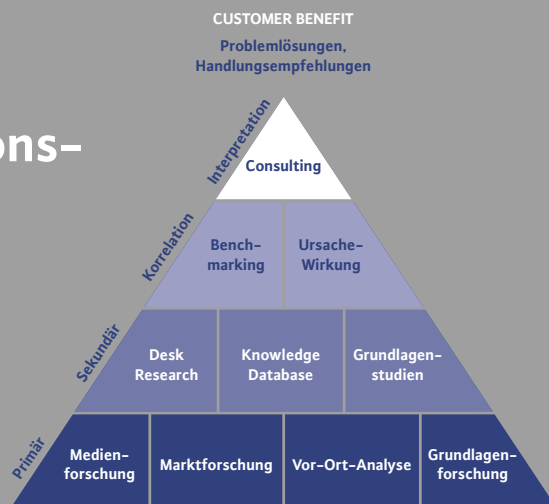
CUSTOMER BENEFIT

Problemlösungen, Handlungsempfehlungen

ons-

Interpretation

Consulting

Korrelation

Benchmarking

Ursache-Wirkung

Sekundär

Desk Research

Knowledge Database

Grundlagenstudien

Primär

Medienforschung

Marktforschung

Vor-Ort-Analyse

Grundlagenforschung